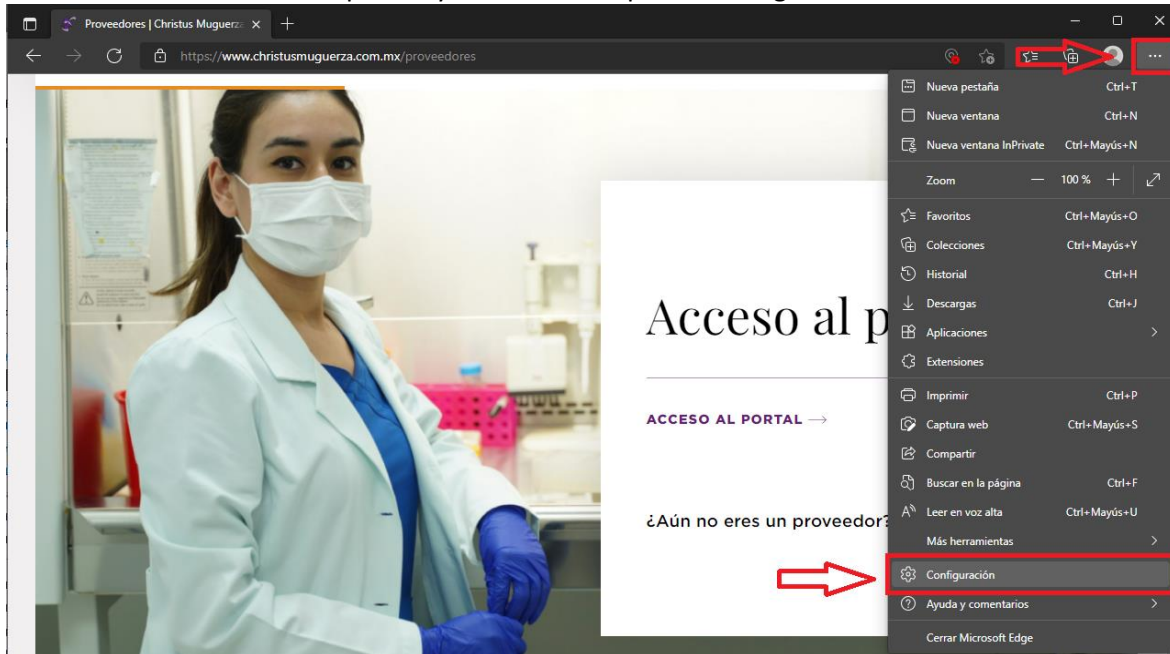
Proveedores | Christus Muguerza ×
https://www.christusmuguerza.com.mx/proveedores

Acceso al p

ACCESO AL PORTAL →

¿Aún no eres un proveedor?

Nueva pestaña Ctrl+T
Nueva ventana Ctrl+N
Nueva ventana InPrivate Ctrl+Mayús+N
Zoom — 100 % +
Favoritos Ctrl+Mayús+O
Colecciones Ctrl+Mayús+Y
Historial Ctrl+H
Descargas Ctrl+J
Aplicaciones
Extensiones
Imprimir Ctrl+P
Captura web Ctrl+Mayús+S
Compartir
Buscar en la página Ctrl+F
Leer en voz alta Ctrl+Mayús+U
Más herramientas
Configuración
Ayuda y comentarios
Cerrar Microsoft Edge